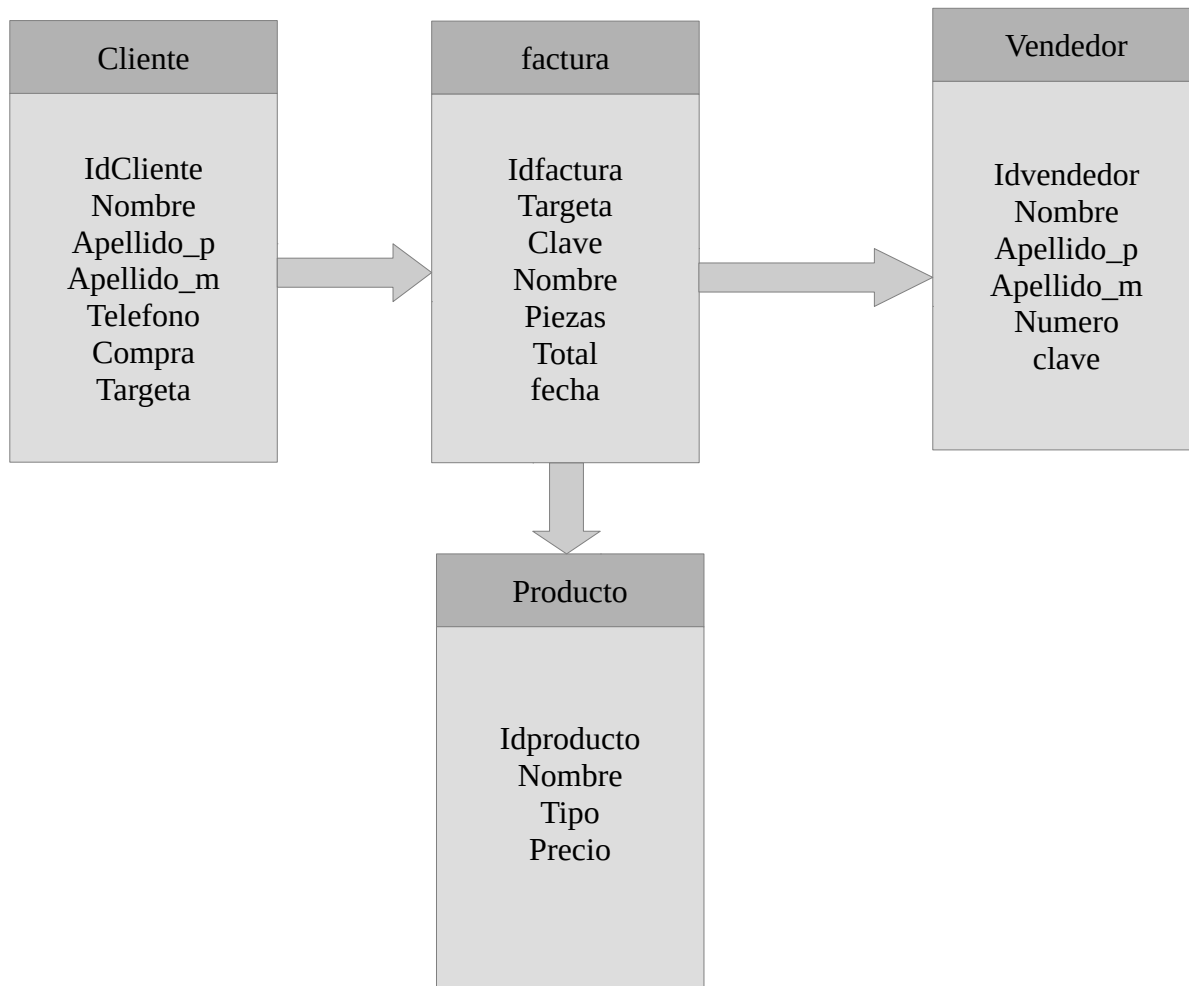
Cliente

IdCliente
Nombre
Apellido_p
Apellido_m
Telefono
Compra
Targeta

factura

Idfactura
Targeta
Clave
Nombre
Piezas
Total
fecha

Vendedor

Idvendedor
Nombre
Apellido_p
Apellido_m
Numero
clave

Producto

Idproducto
Nombre
Tipo
Precio